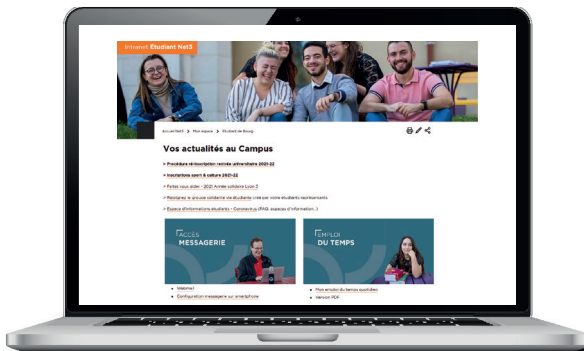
Intranet Étudiant Net3

Accueil Net3 > Mon espace > Étudiant de Bourg

Vos actualités au Campus

> Procédure ré-inscription rentrée universitaire 2021-22

> Inscriptions sport & culture 2021-22

> Faites vous aider : 2021 Année solidaire Lyon 3

> Rejoignez le groupe solidarité vie étudiante créé par votre étudiants représentants

> Espace d'informations étudiants - Coronavirus (FAQ, espaces d'information...)

ACCÈS MESSAGERIE

Webmail
Configuration messagerie sur smartphone

EMPLOI DU TEMPS

Mon emploi du temps quotidien
Version PDF